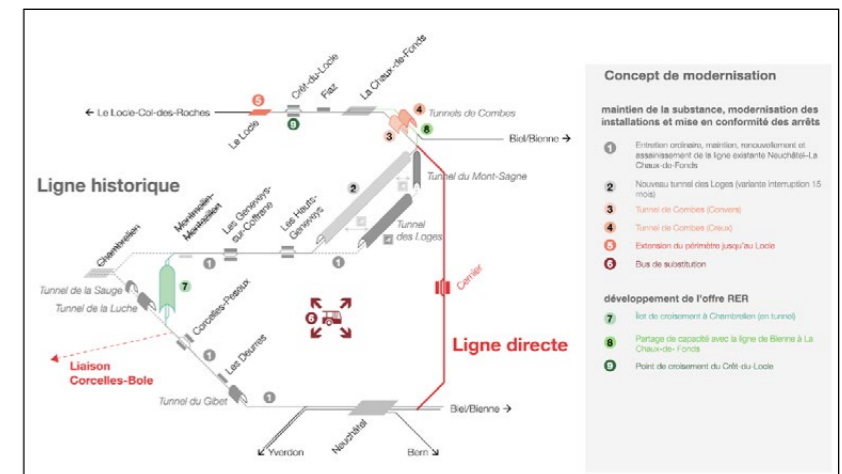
← Le Locle-Col-des-Roches
5
Le Locle
Crêt-du-Locle
9
Fiaz
La Chaux-de-Fonds
4
Tunnels de Combes
3
8
Biel/Bienne →
Tunnel du Mont-Sagne
2
Ligne historique
Chambrelien
Montmollin-Montezillon
Les Geneveys-sur-Coffrane
Les Hauts-Geneveys
Tunnel des Loges
1
1
7
Tunnel de la Sauge
Tunnel de la Luche
Corcelles-Peseux
6
Cernier
1
Liaison Corcelles-Bole
Les Deurres
Ligne directe
Tunnel du Gibet
1
Biel/Bienne →
Yverdon
Neuchâtel
Bern

Concept de modernisation

maintien de la substance, modernisation des installations et mise en conformité des arrêts

1 Entretien ordinaire, maintien, renouvellement et assainissement de la ligne existante Neuchâtel–La Chaux-de-Fonds
2 Nouveau tunnel des Loges (variante interruption 15 mois)
3 Tunnel de Combes (Convers)
4 Tunnel de Combes (Creux)
5 Extension du périmètre jusqu'au Locle
6 Bus de substitution

développement de l'offre RER

7 Îlot de croisement à Chambrelien (en tunnel)
8 Partage de capacité avec la ligne de Bienne à La Chaux-de-Fonds
9 Point de croisement du Crêt-du-Locle